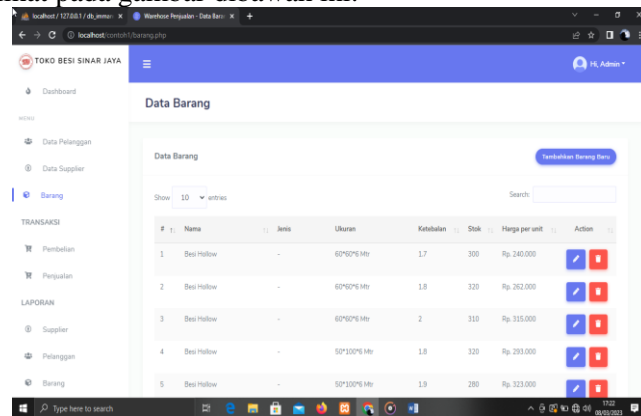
localhost / 127.0.0.1 / db_inmar ×
Warehose Penjualan - Data Baran ×
+

localhost/contoh1/barang.php

TOKO BESI SINAR JAYA

Hi, Admin

Dashboard

MENU

Data Pelanggan

Data Supplier

Barang

TRANSAKSI

Pembelian

Penjualan

LAPORAN

Supplier

Pelanggan

Barang

Data Barang

Data Barang

Tambahkan Barang Baru

Show 10 entries

Search:

| # | Nama | Jenis | Ukuran | Ketebalan | Stok | Harga per unit | Action |
|---|---|---|---|---|---|---|---|
| 1 | Besi Hollow | - | 60*60*6 Mtr | 1.7 | 300 | Rp. 240.000 | |
| 2 | Besi Hollow | - | 60*60*6 Mtr | 1.8 | 320 | Rp. 262.000 | |
| 3 | Besi Hollow | - | 60*60*6 Mtr | 2 | 310 | Rp. 315.000 | |
| 4 | Besi Hollow | - | 50*100*6 Mtr | 1.8 | 320 | Rp. 293.000 | |
| 5 | Besi Hollow | - | 50*100*6 Mtr | 1.9 | 280 | Rp. 323.000 | |

Type here to search

17:22
08/03/2023